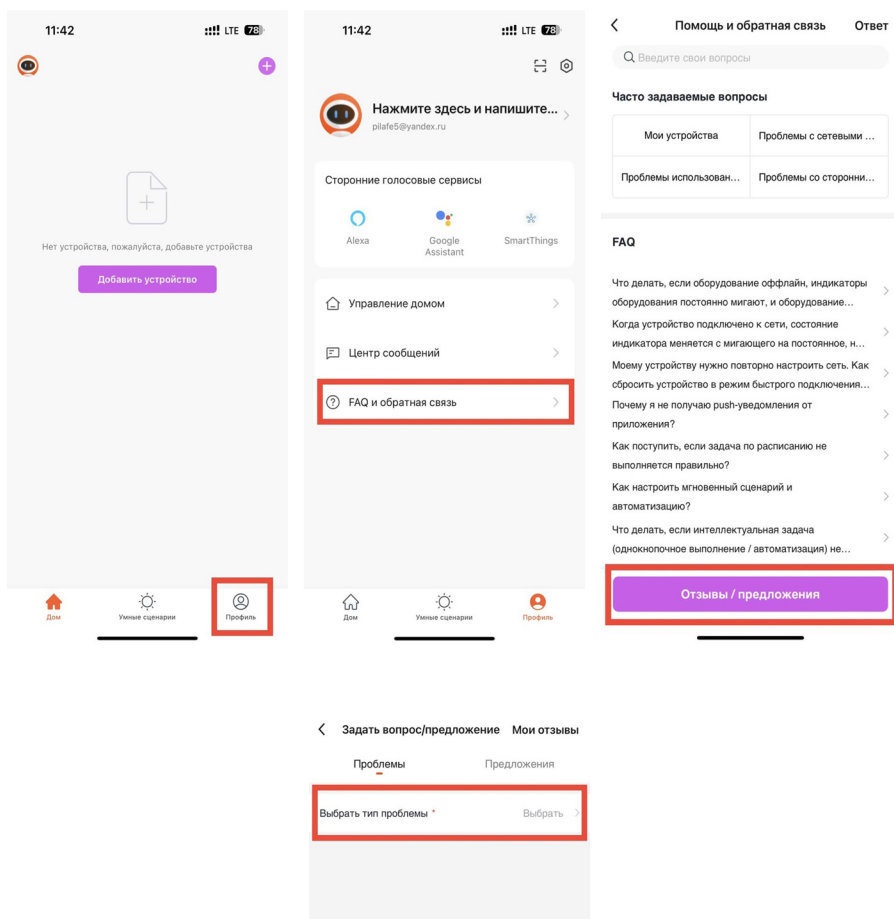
11:42 LTE 78

Нет устройства, пожалуйста, добавьте устройства

Добавить устройство

Дом
Умные сценарии
Профиль

11:42 LTE 78

Нажмите здесь и напишите...
pilafe5@yandex.ru

Сторонние голосовые сервисы

Alexa
Google Assistant
SmartThings

Управление домом

Центр сообщений

FAQ и обратная связь

Дом
Умные сценарии
Профиль

Помощь и обратная связь
Ответ

Введите свои вопросы

Часто задаваемые вопросы

| Мои устройства | Проблемы с сетевыми ... |
|---|---|
| Проблемы использован... | Проблемы со сторонни... |

FAQ

Что делать, если оборудование оффлайн, индикаторы оборудования постоянно мигают, и оборудование...

Когда устройство подключено к сети, состояние индикатора меняется с мигающего на постоянное, н...

Моему устройству нужно повторно настроить сеть. Как сбросить устройство в режим быстрого подключения...

Почему я не получаю push-уведомления от приложения?

Как поступить, если задача по расписанию не выполняется правильно?

Как настроить мгновенный сценарий и автоматизацию?

Что делать, если интеллектуальная задача (однокнопочное выполнение / автоматизация) не...

Отзывы / предложения

Задать вопрос/предложение
Мои отзывы

Проблемы
Предложения

Выбрать тип проблемы *
Выбрать